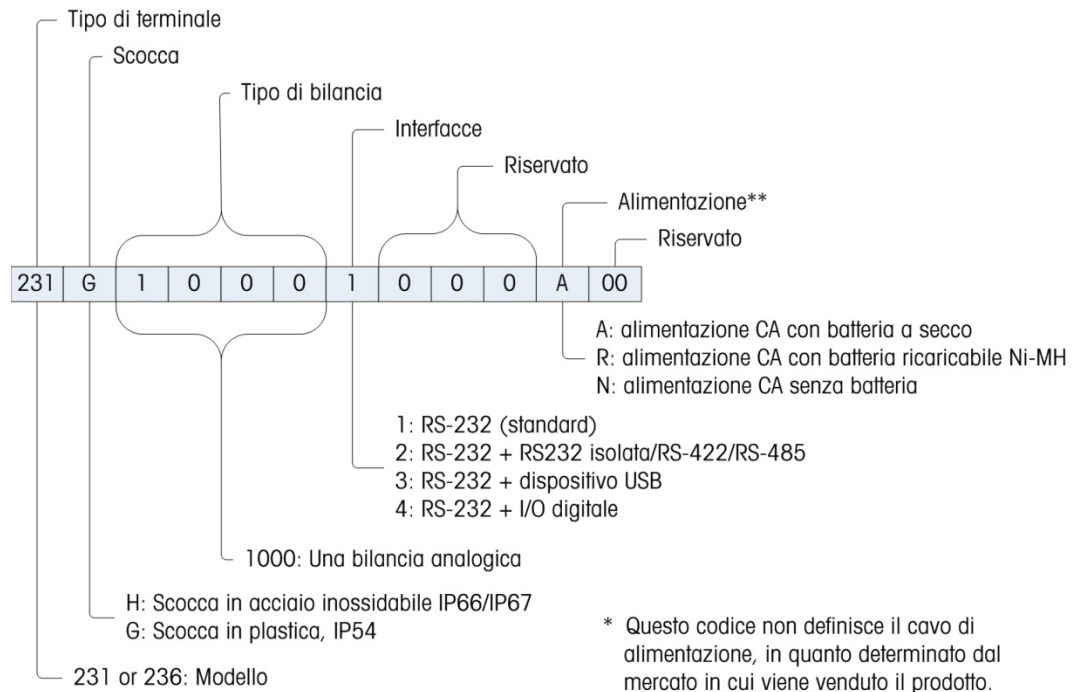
Tipo di terminale

Scocca

Tipo di bilancia

Interfacce

Riservato

Alimentazione**

Riservato

| 231 | G | 1 | 0 | 0 | 0 | 1 | 0 | 0 | 0 | A | 00 |
|---|---|---|---|---|---|---|---|---|---|---|---|

A: alimentazione CA con batteria a secco
R: alimentazione CA con batteria ricaricabile Ni-MH
N: alimentazione CA senza batteria

1: RS-232 (standard)
2: RS-232 + RS232 isolata/RS-422/RS-485
3: RS-232 + dispositivo USB
4: RS-232 + I/O digitale

1000: Una bilancia analogica

H: Scocca in acciaio inossidabile IP66/IP67
G: Scocca in plastica, IP54

231 or 236: Modello

* Questo codice non definisce il cavo di alimentazione, in quanto determinato dal mercato in cui viene venduto il prodotto.